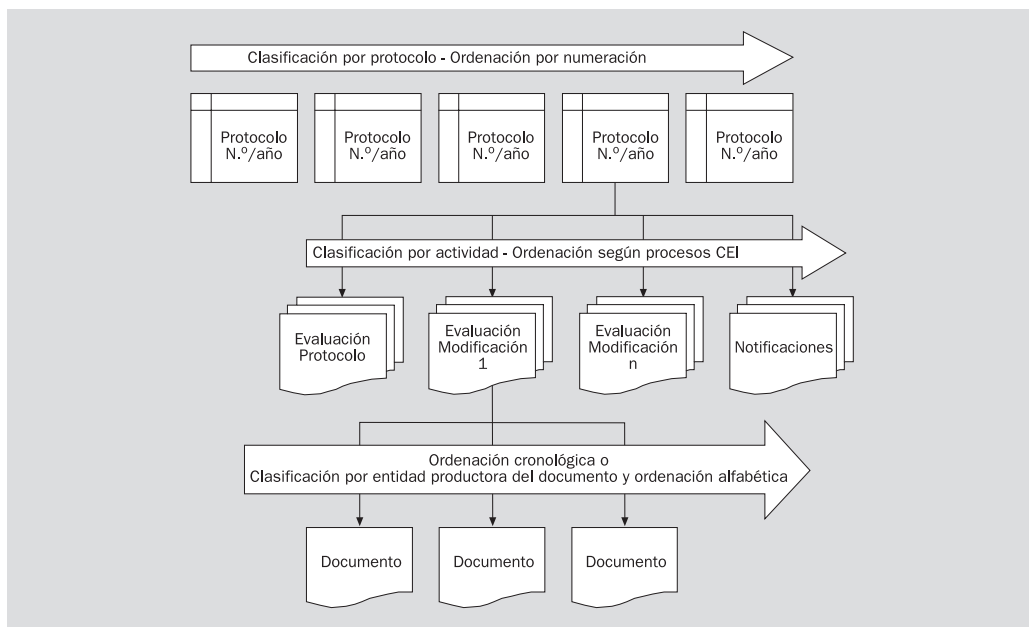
Clasificación por protocolo - Ordenación por numeración

Protocolo N.º/año

Protocolo N.º/año

Protocolo N.º/año

Protocolo N.º/año

Protocolo N.º/año

Clasificación por actividad - Ordenación según procesos CEI

Evaluación Protocolo

Evaluación Modificación 1

Evaluación Modificación n

Notificaciones

Ordenación cronológica o
Clasificación por entidad productora del documento y ordenación alfabética

Documento

Documento

Documento